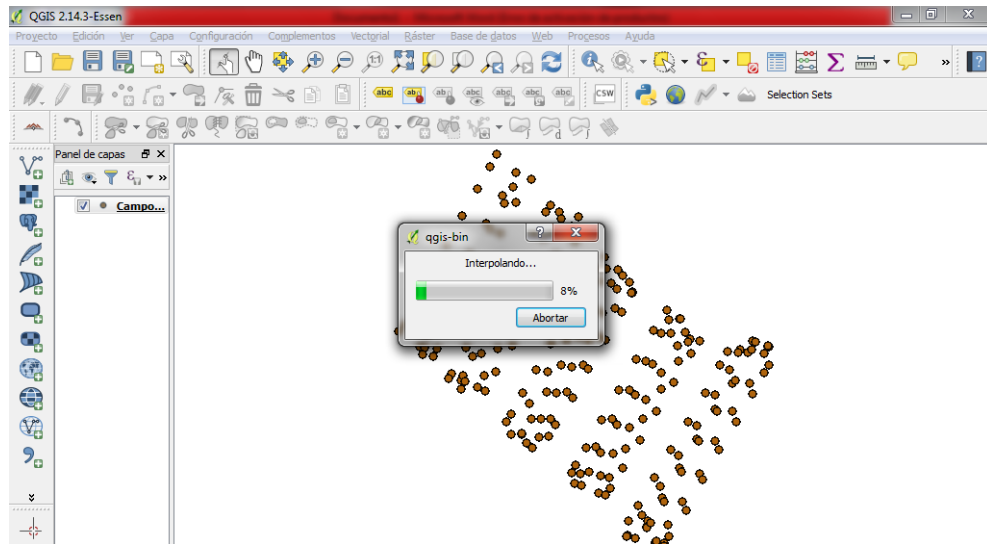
QGIS 2.14.3-Essen

Proyecto Edición Ver Capa Configuración Complementos Vectorial Ráster Base de datos Web Procesos Ayuda

Selection Sets

Panel de capas

Campo...

qgis-bin

Interpolando...

8%

Abortar